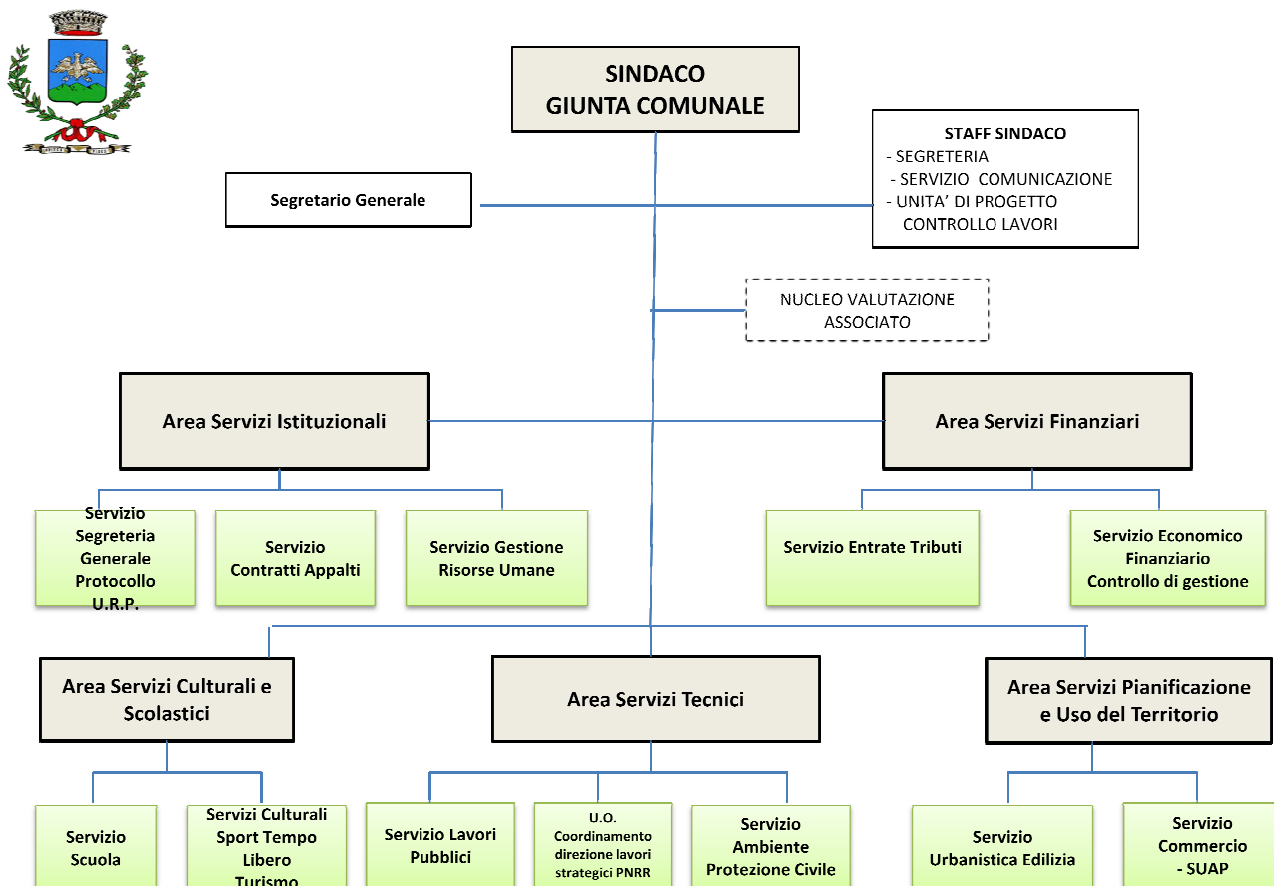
SINDACO
GIUNTA COMUNALE

STAFF SINDACO
- SEGRETERIA
- SERVIZIO COMUNICAZIONE
- UNITA' DI PROGETTO CONTROLLO LAVORI

Segretario Generale

NUCLEO VALUTAZIONE ASSOCIATO

Area Servizi Istituzionali

Area Servizi Finanziari

Servizio Segreteria Generale Protocollo U.R.P.

Servizio Contratti Appalti

Servizio Gestione Risorse Umane

Servizio Entrate Tributi

Servizio Economico Finanziario Controllo di gestione

Area Servizi Culturali e Scolastici

Area Servizi Tecnici

Area Servizi Pianificazione e Uso del Territorio

Servizio Scuola

Servizi Culturali Sport Tempo Libero Turismo

Servizio Lavori Pubblici

U.O. Coordinamento direzione lavori strategici PNRR

Servizio Ambiente Protezione Civile

Servizio Urbanistica Edilizia

Servizio Commercio - SUAP